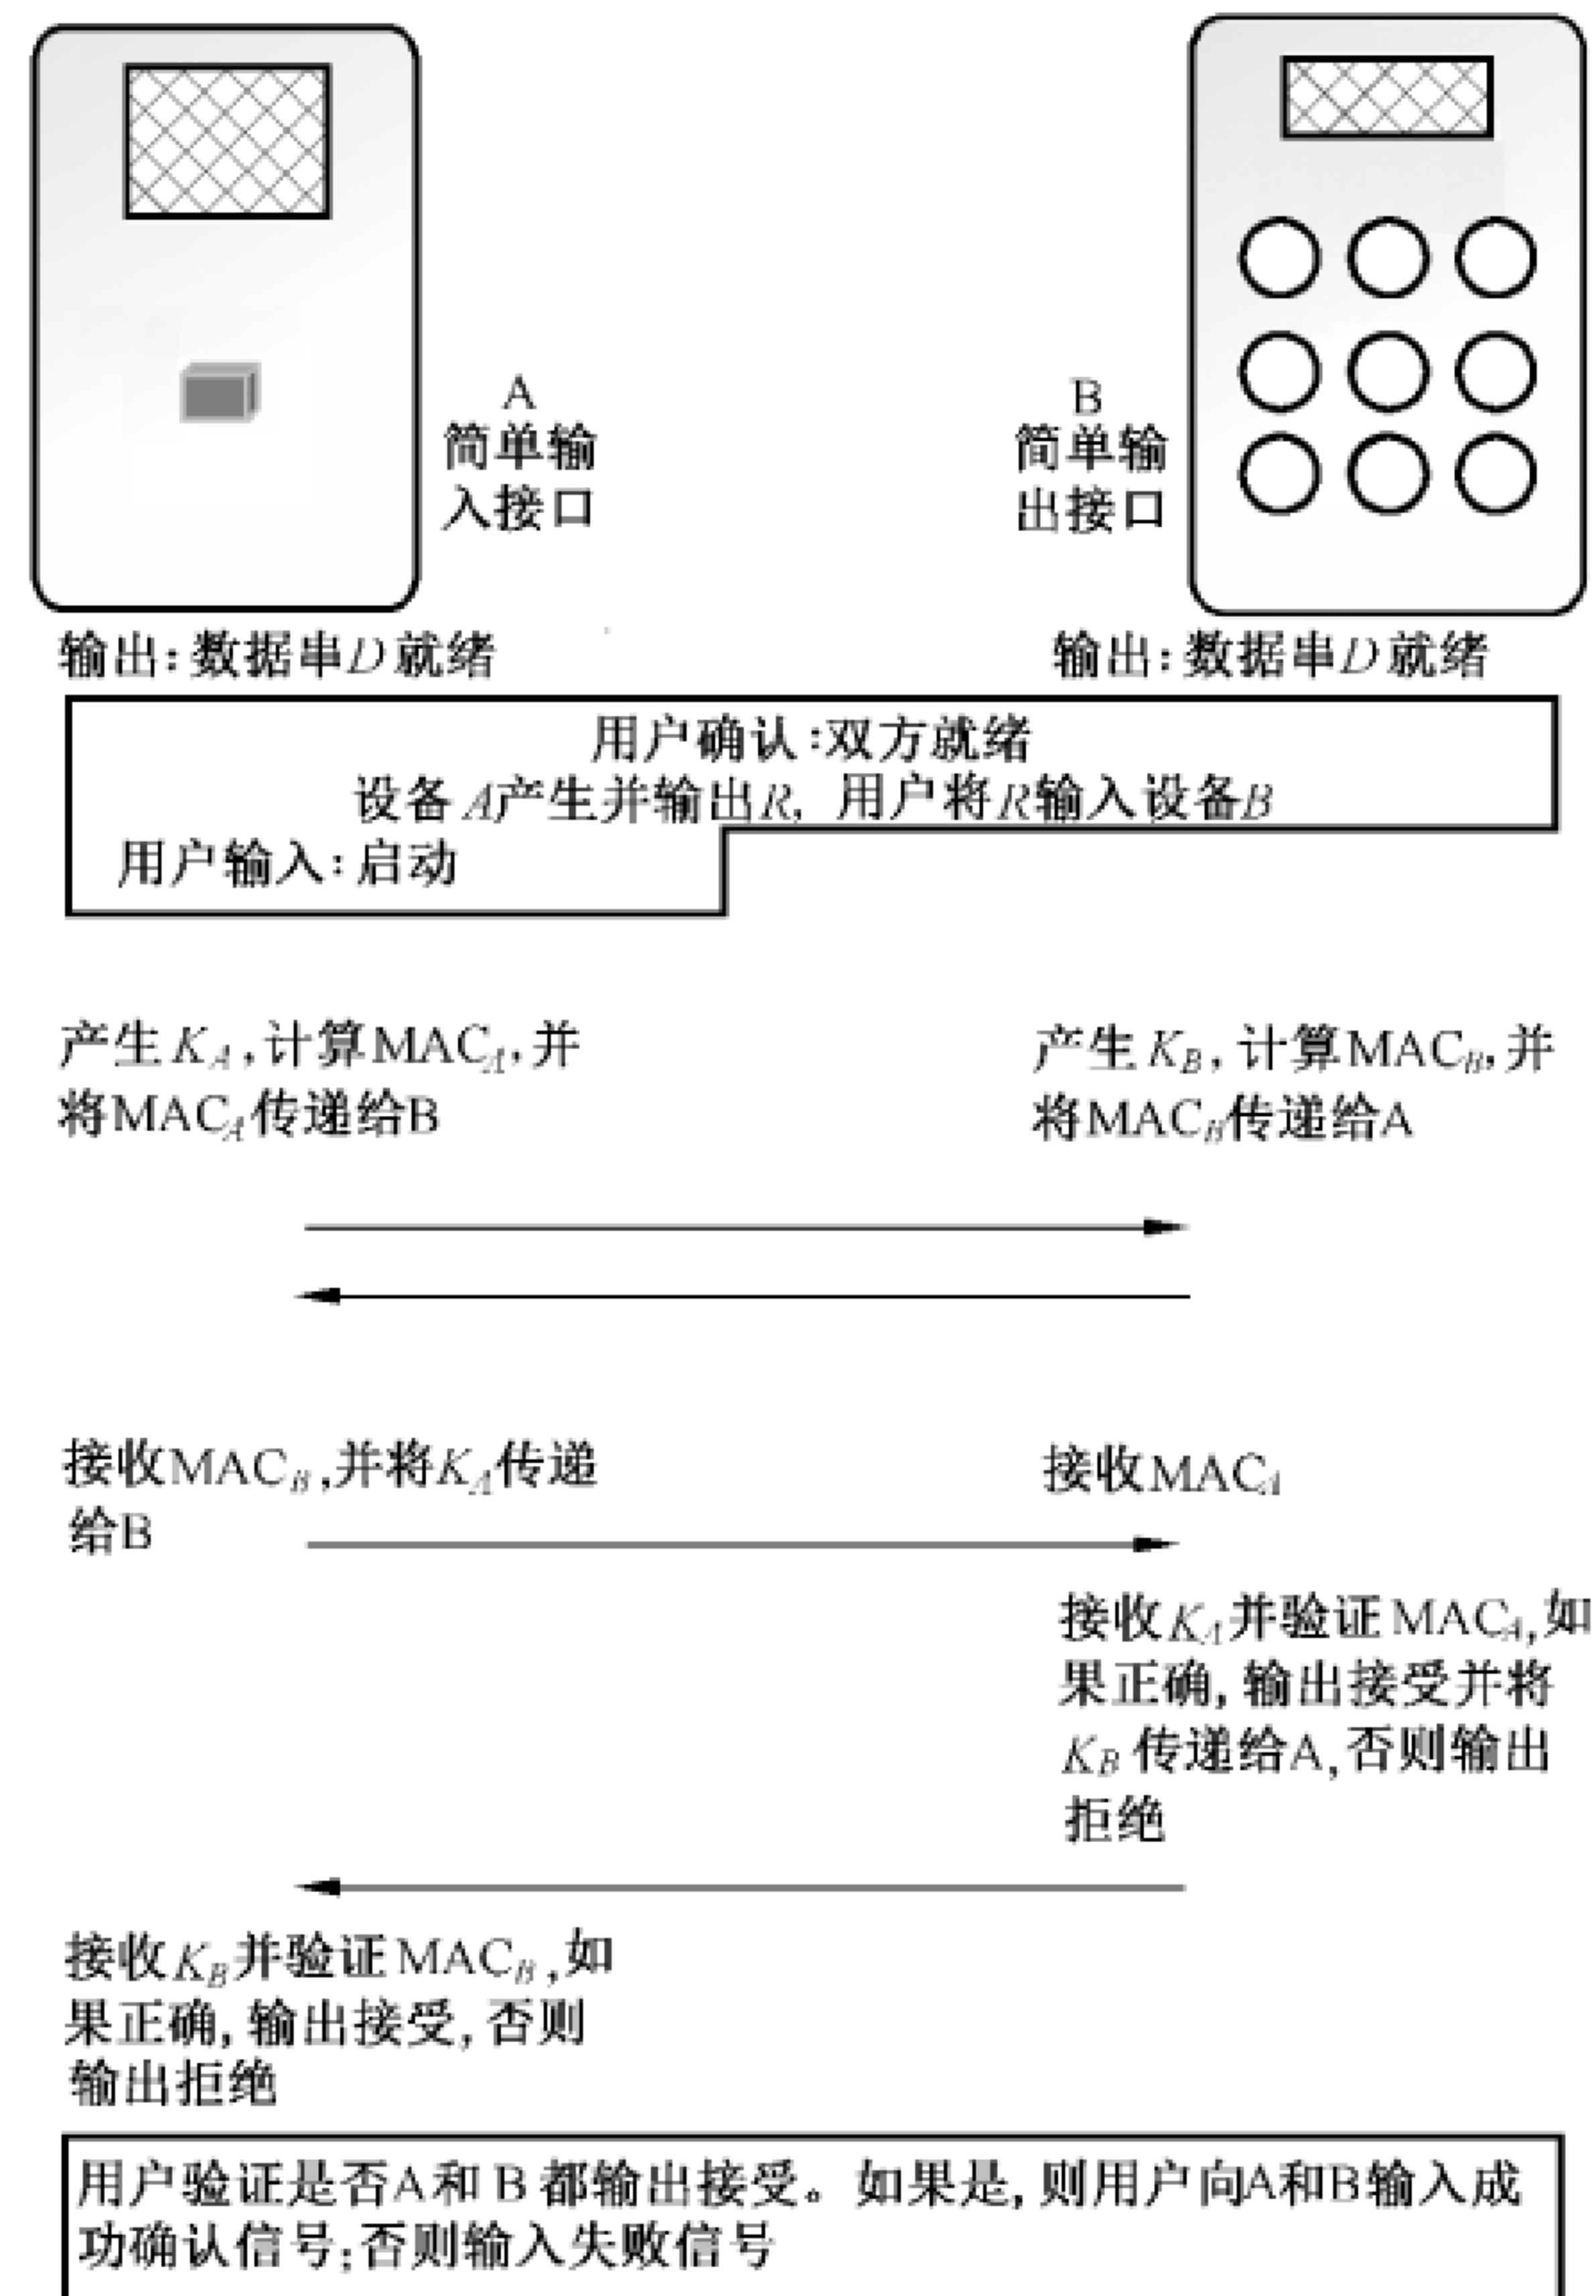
A
简单输入接口

B
简单输出接口

输出：数据串$D$就绪

输出：数据串$D$就绪

用户确认：双方就绪
设备$A$产生并输出$R$，用户将$R$输入设备$B$
用户输入：启动

产生$K_A$，计算MAC$_A$，并将MAC$_A$传递给B

产生$K_B$，计算MAC$_B$，并将MAC$_B$传递给A

接收MAC$_B$，并将$K_A$传递给B

接收MAC$_A$

接收$K_A$并验证MAC$_A$，如果正确，输出接受并将$K_B$传递给A，否则输出拒绝

接收$K_B$并验证MAC$_B$，如果正确，输出接受，否则输出拒绝

用户验证是否A和B都输出接受。如果是，则用户向A和B输入成功确认信号；否则输入失败信号